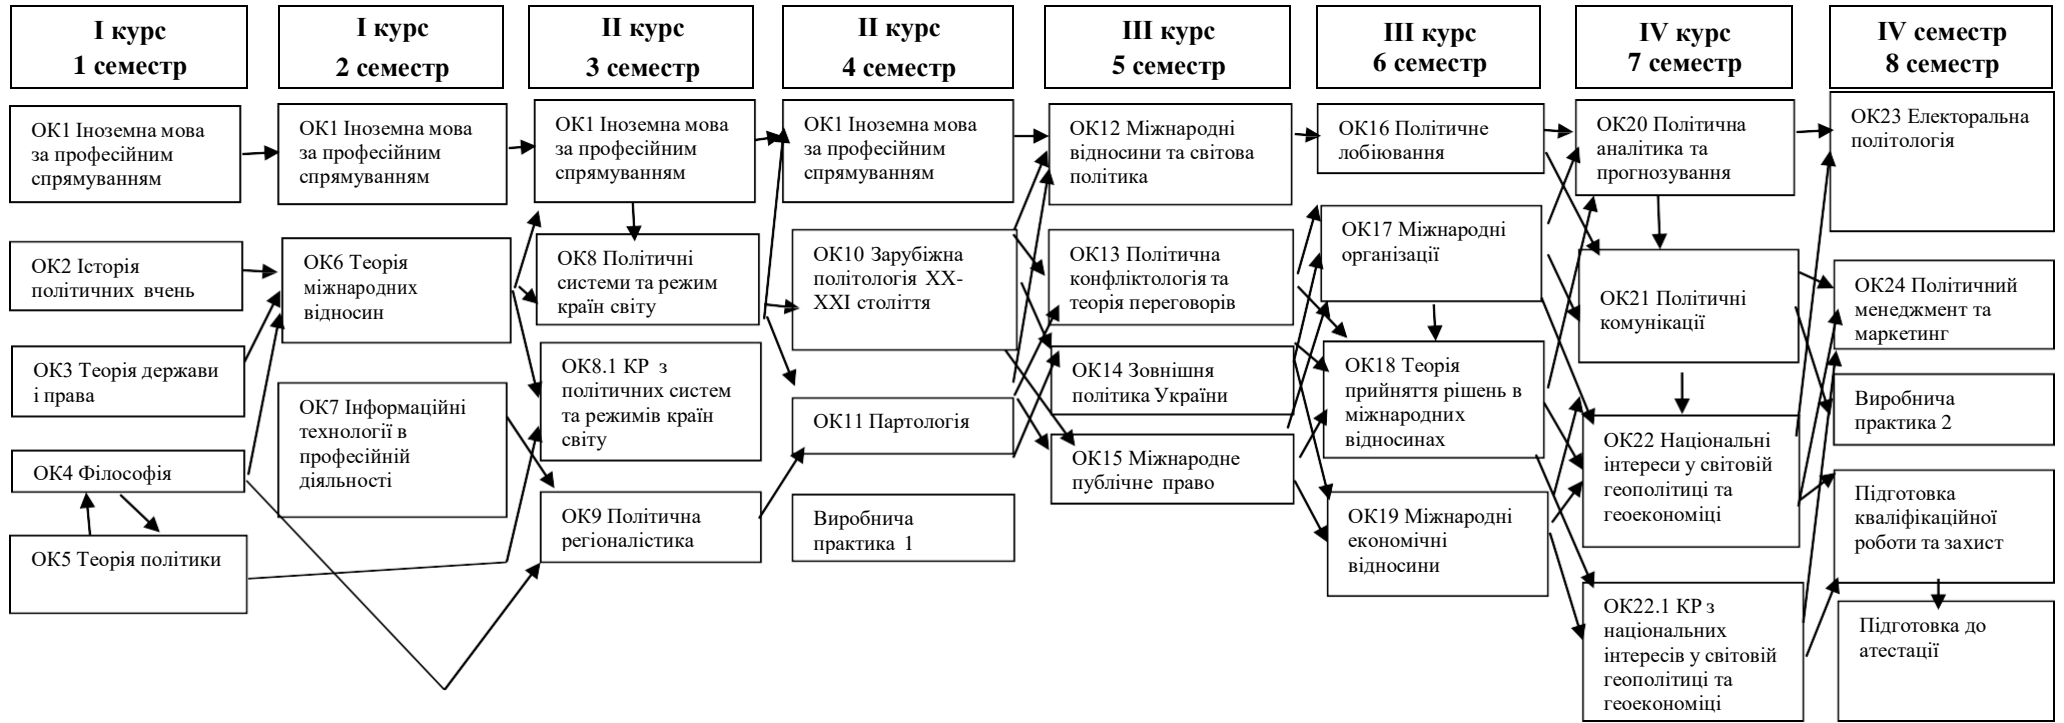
I курс
1 семестр

ОК1 Іноземна мова за професійним спрямуванням

ОК2 Історія політичних вчень

ОК3 Теорія держави і права

ОК4 Філософія

ОК5 Теорія політики

I курс
2 семестр

ОК1 Іноземна мова за професійним спрямуванням

ОК6 Теорія міжнародних відносин

ОК7 Інформаційні технології в професійній діяльності

II курс
3 семестр

ОК1 Іноземна мова за професійним спрямуванням

ОК8 Політичні системи та режим країн світу

ОК8.1 КР з політичних систем та режимів країн світу

ОК9 Політична регіоналістика

II курс
4 семестр

ОК1 Іноземна мова за професійним спрямуванням

ОК10 Зарубіжна політологія XX-XXI століття

ОК11 Партологія

Виробнича практика 1

III курс
5 семестр

ОК12 Міжнародні відносини та світова політика

ОК13 Політична конфліктологія та теорія переговорів

ОК14 Зовнішня політика України

ОК15 Міжнародне публічне право

III курс
6 семестр

ОК16 Політичне лобіювання

ОК17 Міжнародні організації

ОК18 Теорія прийняття рішень в міжнародних відносинах

ОК19 Міжнародні економічні відносини

IV курс
7 семестр

ОК20 Політична аналітика та прогнозування

ОК21 Політичні комунікації

ОК22 Національні інтереси у світовій геополітиці та геоекономіці

ОК22.1 КР з національних інтересів у світовій геополітиці та геоекономіці

IV семестр
8 семестр

ОК23 Електоральна політологія

ОК24 Політичний менеджмент та маркетинг

Виробнича практика 2

Підготовка кваліфікаційної роботи та захист

Підготовка до атестації